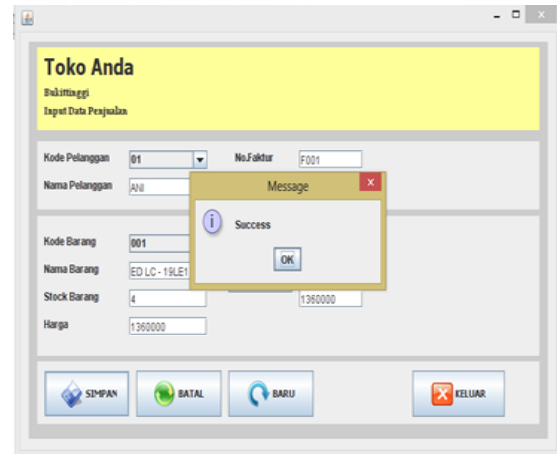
Toko Anda
Bukittinggi
Input Data Penjualan

Kode Pelanggan 01
No.Faktur F001
Nama Pelanggan ANI

Message
Success
OK

Kode Barang 001
Nama Barang ED LC - 19LE1
Stock Barang 4
1360000
Harga 1360000

SIMPAN
BATAL
BARU
KELUAR